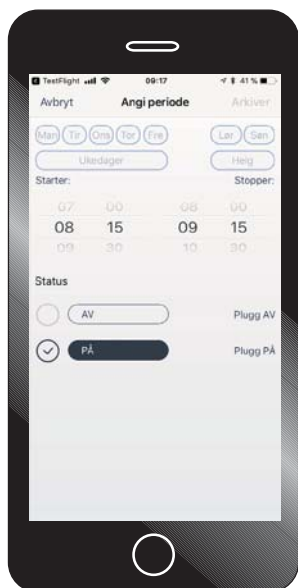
TestFlight 09:17 41 %

Avbryt Angi periode Arkiver

Man Tir Ons Tor Fre Lør Søn

Ukedager Helg

Starter: Stopper:

| 07 | 00 | 08 | 00 |
|---|---|---|---|
| 08 | 15 | 09 | 15 |
| 09 | 30 | 10 | 30 |

Status

AV Plugg AV

PÅ Plugg PÅ